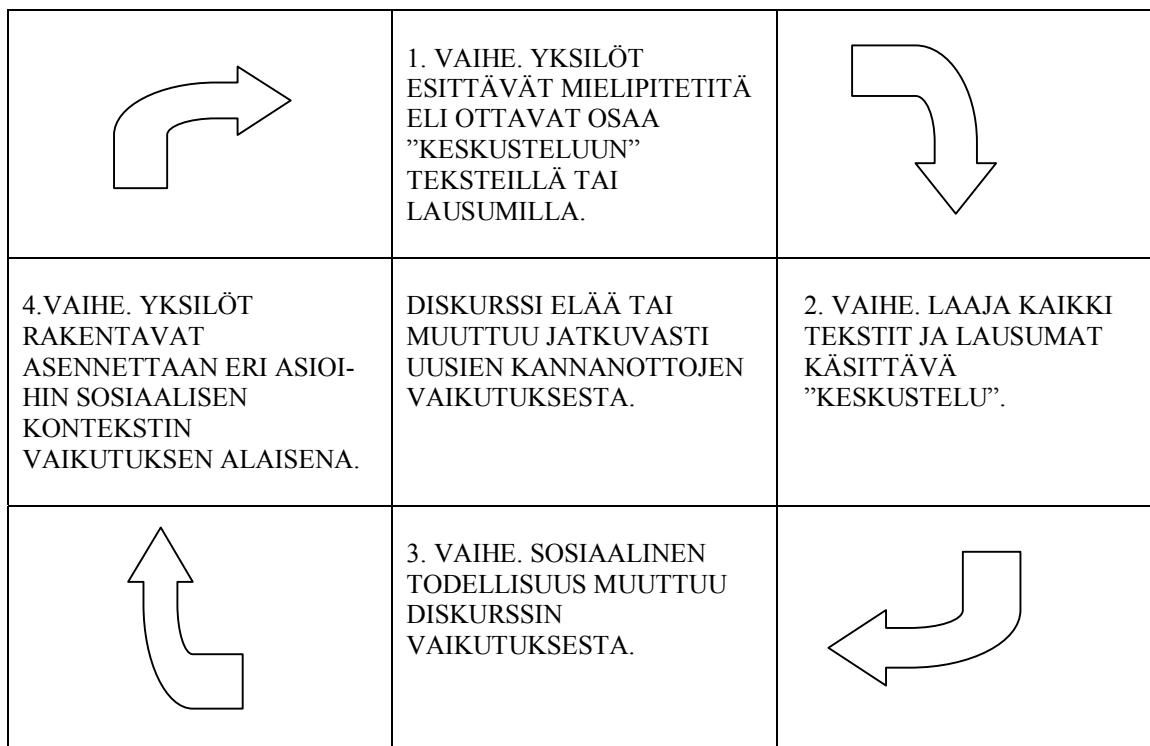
|  | 1. VAIHE. YKSILÖT ESITTÄVÄT MIELIPITETITÄ ELI OTTAVAT OSAA ”KESKUSTELUUN” TEKSTEILLÄ TAI LAUSUMILLA. |  |
|---|---|---|
| 4.VAIHE. YKSILÖT RAKENTAVAT ASENNETTAAN ERI ASIOIHIN SOSIAALISEN KONTEKSTIN VAIKUTUKSEN ALAISENA. | DISKURSSI ELÄÄ TAI MUUTTUU JATKUVASTI UUSIEN KANNANOTTOJEN VAIKUTUKSESTA. | 2. VAIHE. LAAJA KAIKKI TEKSTIT JA LAUSUMAT KÄSITTÄVÄ ”KESKUSTELU”. |
|  | 3. VAIHE. SOSIAALINEN TODELLISUUS MUUTTUU DISKURSSIN VAIKUTUKSESTA. |  |